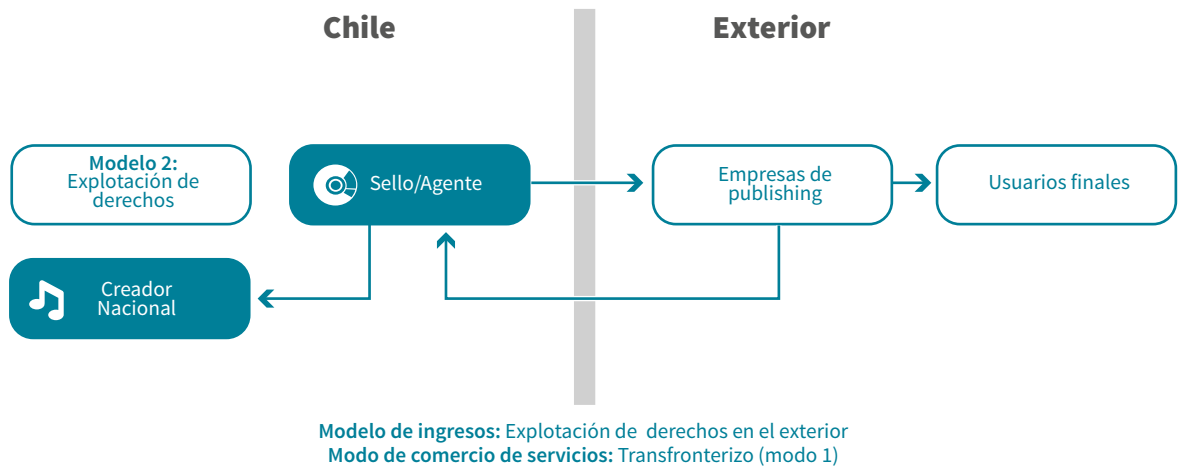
Chile

Exterior

Modelo 2:
Explotación de derechos

Sello/Agente

Empresas de publishing

Usuarios finales

Creador Nacional

Modelo de ingresos: Explotación de derechos en el exterior
Modo de comercio de servicios: Transfronterizo (modo 1)